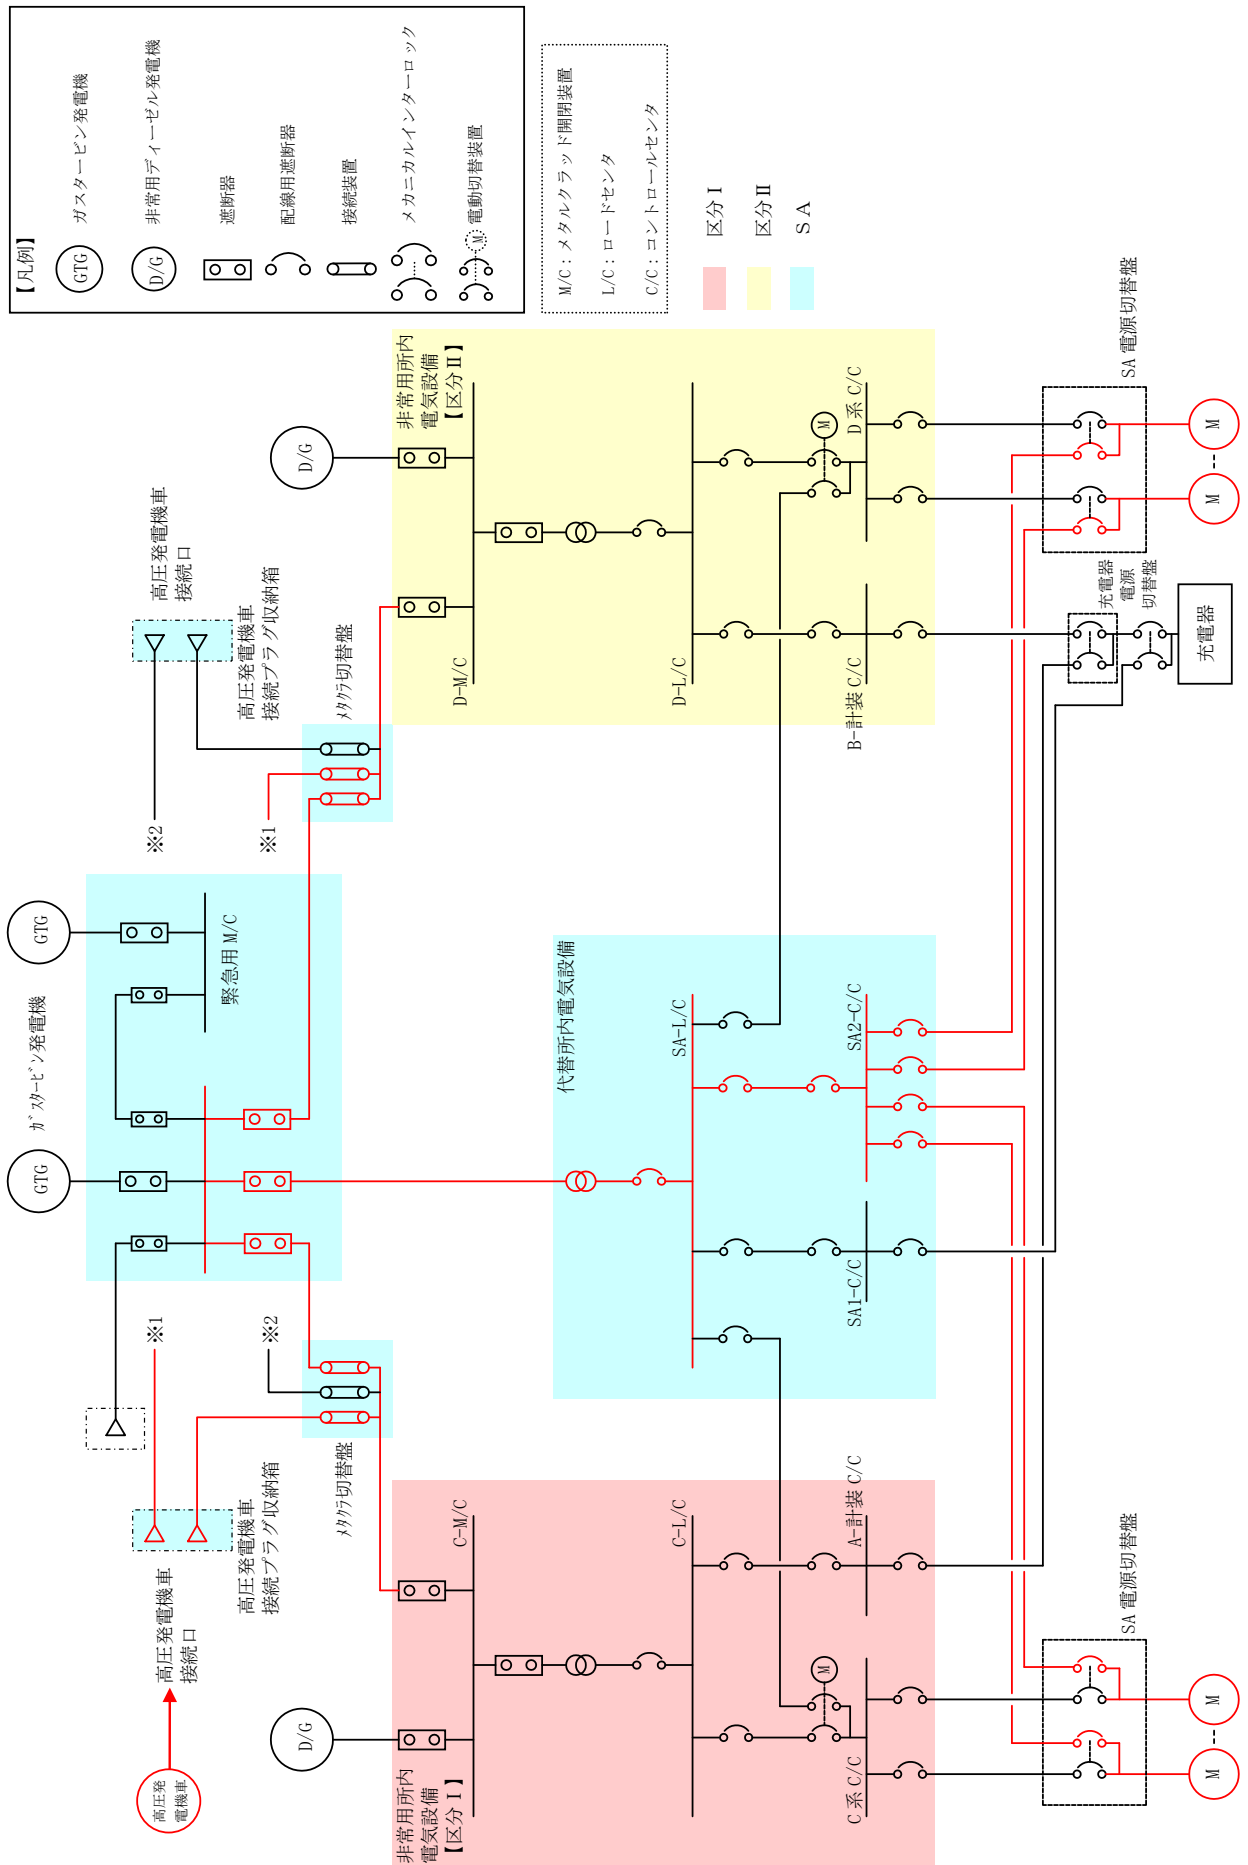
【凡例】
GTG ガスタービン発電機
D/G 非常用ディーゼル発電機
遮断器
配線用遮断器
接続装置
メカニカルインターロック
M 電動切替装置

M/C：メタルクラッド開閉装置
L/C：ロードセンタ
C/C：コントロールセンタ

区分Ⅰ
区分Ⅱ
SA

高圧発電機車接続口
高圧発電機車接続プラグ収納箱
メタクラ切替盤
※2
※1

D/G
非常用所内電気設備【区分Ⅱ】
D-M/C
D-L/C
D系 C/C
M
B-計装 C/C
SA 電源切替盤
M
M
充電器電源切替盤
充電器

GTG
緊急用 M/C
ガスタービン発電機
GTG

代替所内電気設備
SA-L/C
SA2-C/C
SA1-C/C

※1
※2
メタクラ切替盤
高圧発電機車接続プラグ収納箱
高圧発電機車接続口
高圧発電機車

C-M/C
C-L/C
A-計装 C/C
M
C系 C/C
D/G
非常用所内電気設備【区分Ⅰ】
SA 電源切替盤
M
M